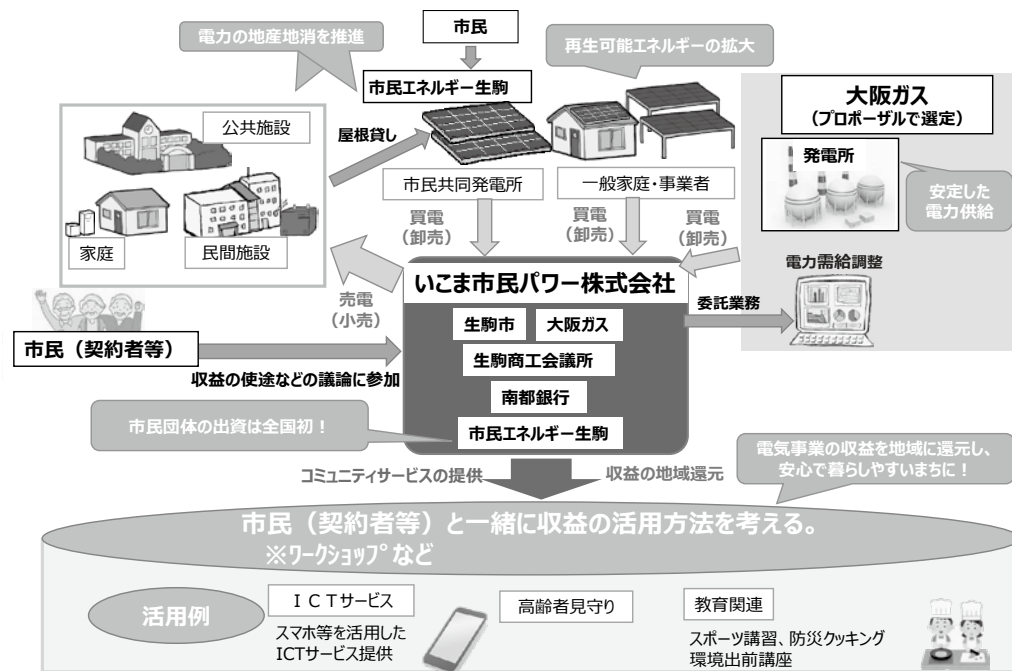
電力の地産地消を推進

市民

再生可能エネルギーの拡大

市民エネルギー生駒

公共施設

屋根貸し

大阪ガス
（プロポーザルで選定）

発電所

安定した電力供給

市民共同発電所

一般家庭・事業者

家庭

民間施設

買電
（卸売）

買電
（卸売）

買電
（卸売）

電力需給調整

いこま市民パワー株式会社

売電
（小売）

生駒市

大阪ガス

委託業務

市民（契約者等）

生駒商工会議所

収益の使途などの議論に参加

南都銀行

市民団体の出資は全国初！

市民エネルギー生駒

電気事業の収益を地域に還元し、安心で暮らしやすいまちに！

コミュニティサービスの提供

収益の地域還元

市民（契約者等）と一緒に収益の活用方法を考える。
※ワークショップ など

活用例

ＩＣＴサービス
スマホ等を活用したICTサービス提供

高齢者見守り

教育関連
スポーツ講習、防災クッキング
環境出前講座